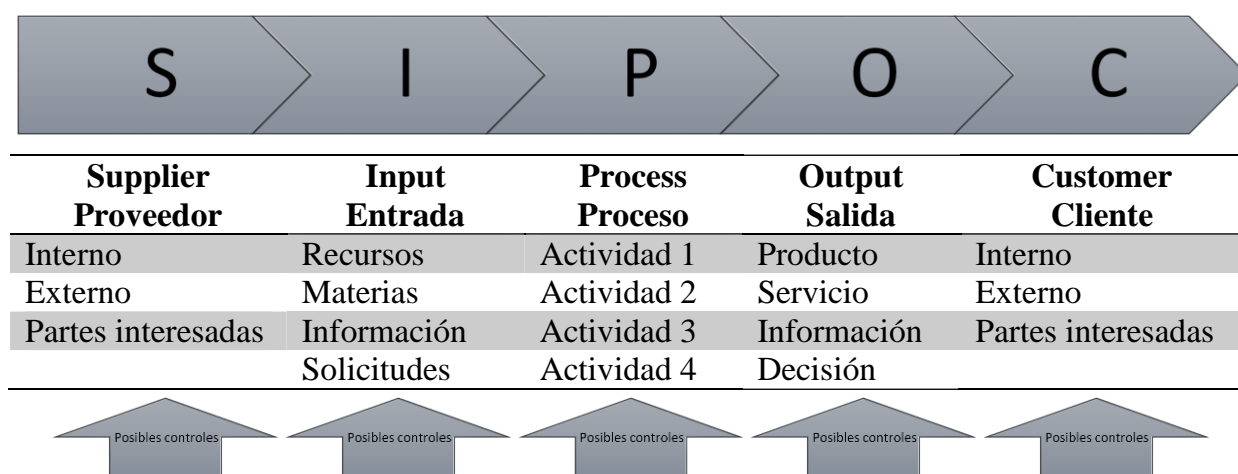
S I P O C

| Supplier<br>Proveedor | Input<br>Entrada | Process<br>Proceso | Output<br>Salida | Customer<br>Cliente |
|---|---|---|---|---|
| Interno | Recursos | Actividad 1 | Producto | Interno |
| Externo | Materias | Actividad 2 | Servicio | Externo |
| Partes interesadas | Información | Actividad 3 | Información | Partes interesadas |
| | Solicitudes | Actividad 4 | Decisión | |

Posibles controles Posibles controles Posibles controles Posibles controles Posibles controles